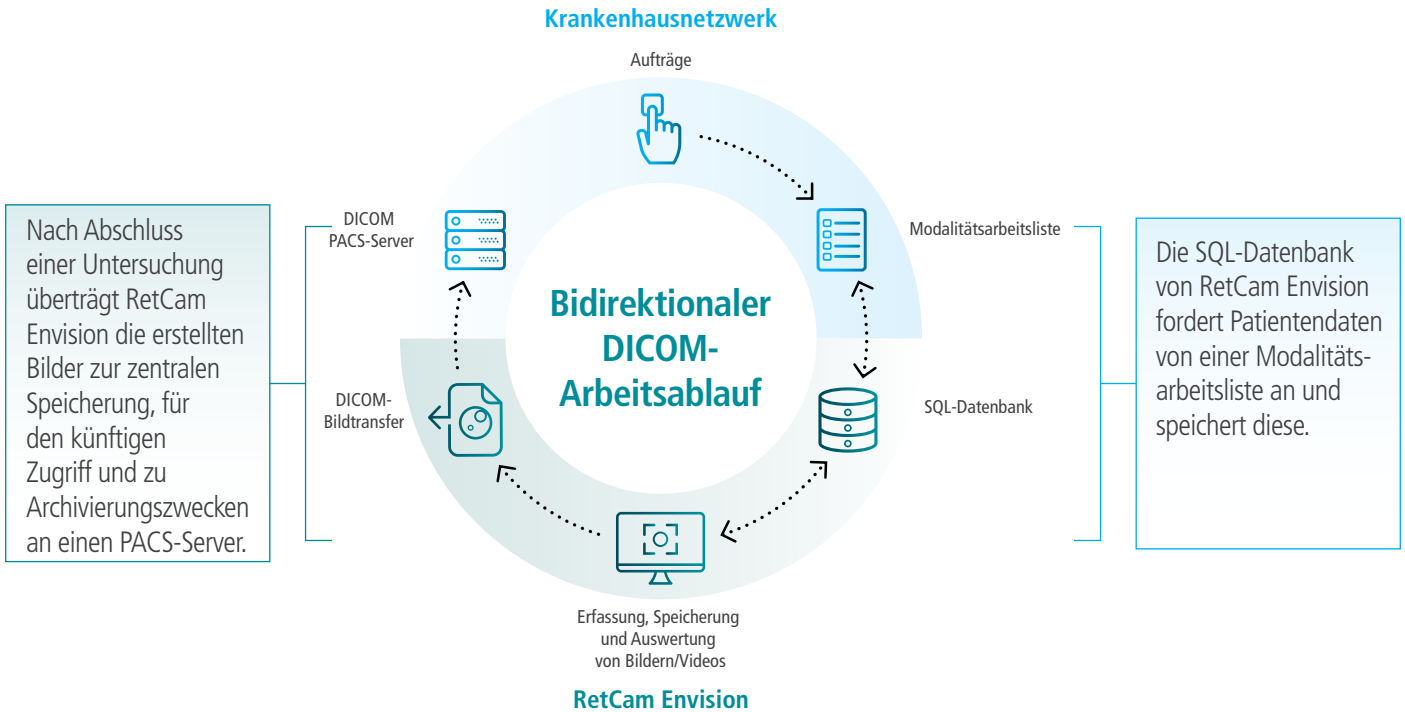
Krankenhausnetzwerk

Aufträge

Nach Abschluss einer Untersuchung überträgt RetCam Envision die erstellten Bilder zur zentralen Speicherung, für den künftigen Zugriff und zu Archivierungszwecken an einen PACS-Server.

DICOM PACS-Server

Modalitätsarbeitsliste

Die SQL-Datenbank von RetCam Envision fordert Patientendaten von einer Modalitätsarbeitsliste an und speichert diese.

Bidirektionaler DICOM-Arbeitsablauf

DICOM-Bildtransfer

SQL-Datenbank

Erfassung, Speicherung und Auswertung von Bildern/Videos

RetCam Envision